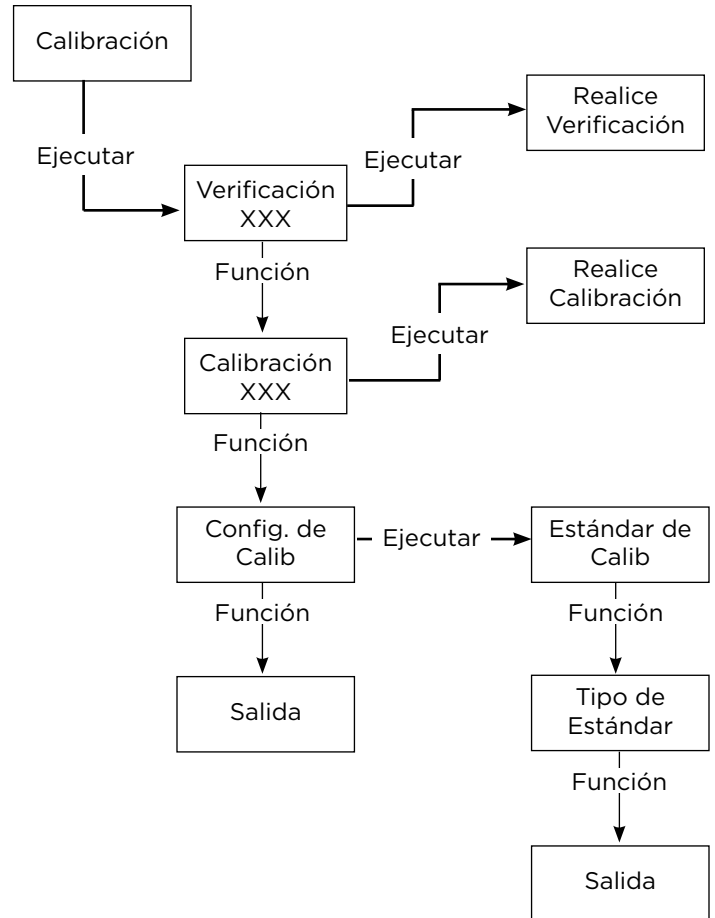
Calibración

Ejecutar

Verificación XXX

Ejecutar

Realice Verificación

Función

Calibración XXX

Ejecutar

Realice Calibración

Función

Config. de Calib

Ejecutar

Estándar de Calib

Función

Salida

Función

Tipo de Estándar

Función

Salida